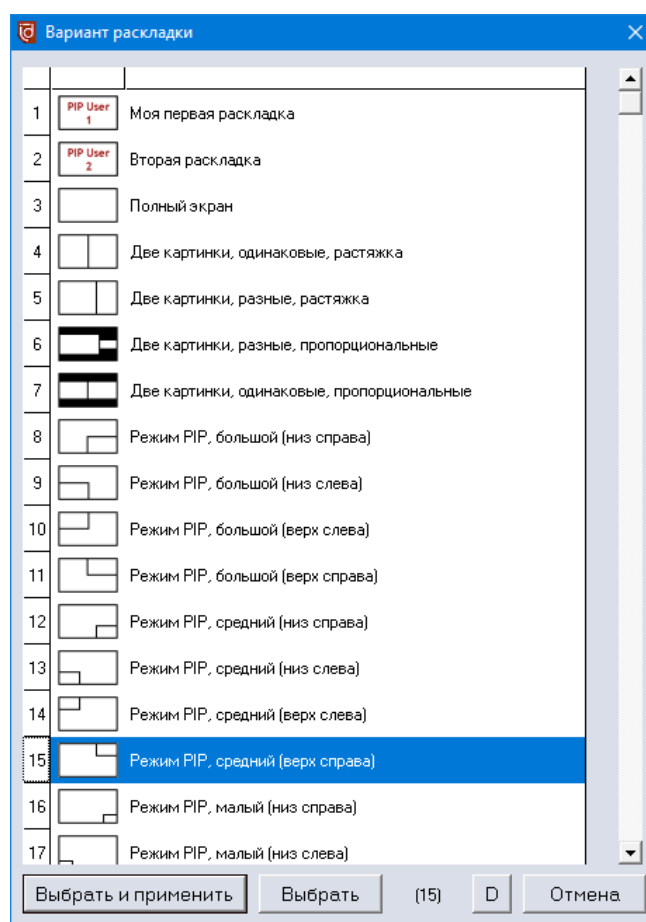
Вариант раскладки

| | | |
|---|---|---|
| 1 | PIP User 1 | Моя первая раскладка |
| 2 | PIP User 2 | Вторая раскладка |
| 3 | | Полный экран |
| 4 | | Две картинки, одинаковые, растяжка |
| 5 | | Две картинки, разные, растяжка |
| 6 | | Две картинки, разные, пропорциональные |
| 7 | | Две картинки, одинаковые, пропорциональные |
| 8 | | Режим PIP, большой (низ справа) |
| 9 | | Режим PIP, большой (низ слева) |
| 10 | | Режим PIP, большой (верх слева) |
| 11 | | Режим PIP, большой (верх справа) |
| 12 | | Режим PIP, средний (низ справа) |
| 13 | | Режим PIP, средний (низ слева) |
| 14 | | Режим PIP, средний (верх слева) |
| 15 | | Режим PIP, средний (верх справа) |
| 16 | | Режим PIP, малый (низ справа) |
| 17 | | Режим PIP, малый (низ слева) |

Выбрать и применить
Выбрать
(15)
D
Отмена